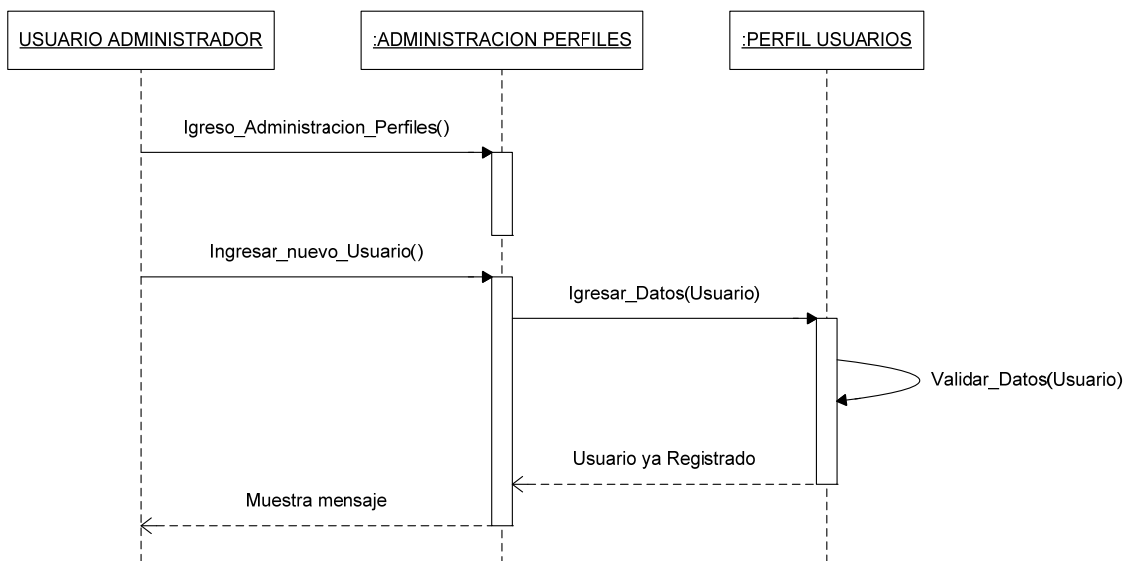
USUARIO ADMINISTRADOR

:ADMINISTRACION PERFILES

:PERFIL USUARIOS

Igreso_Administracion_Perfiles()

Ingresar_nuevo_Usuario()

Igresar_Datos(Usuario)

Validar_Datos(Usuario)

Usuario ya Registrado

Muestra mensaje